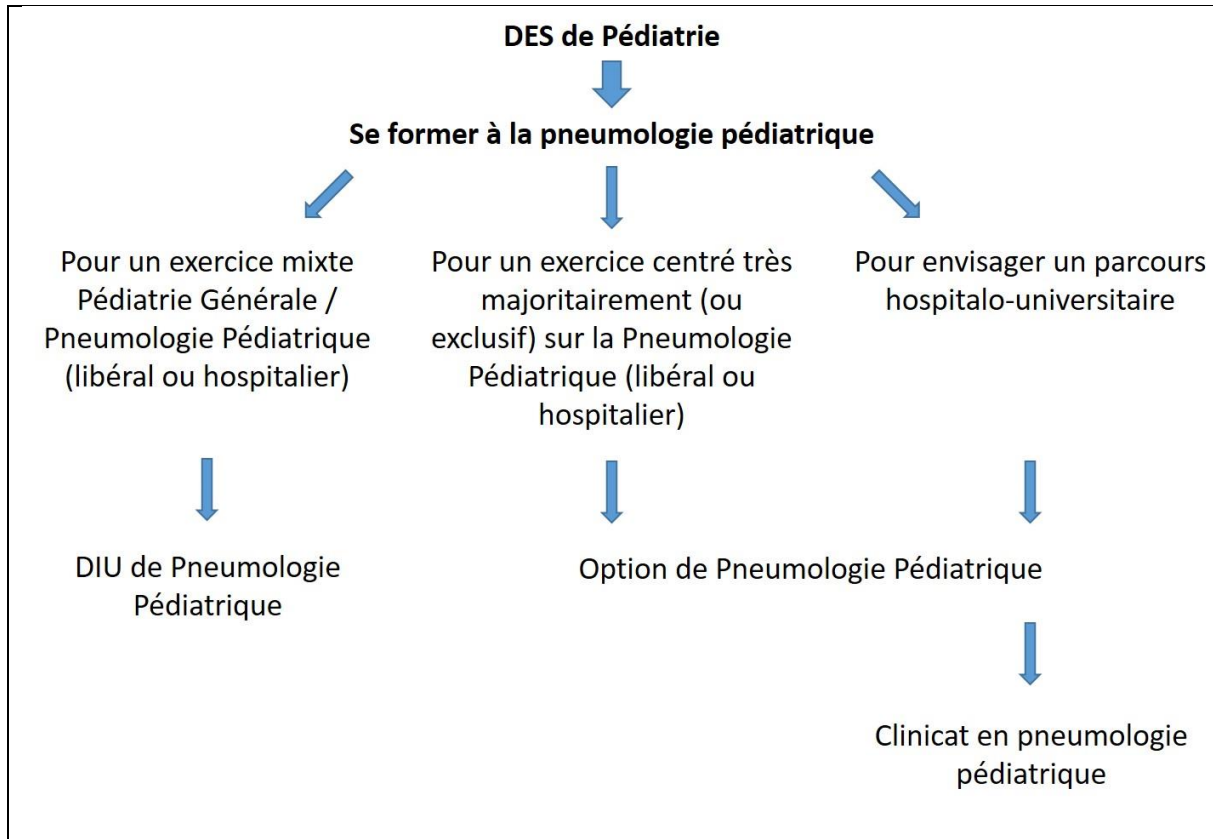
DES de Pédiatrie

Se former à la pneumologie pédiatrique

Pour un exercice mixte Pédiatrie Générale / Pneumologie Pédiatrique (libéral ou hospitalier)

Pour un exercice centré très majoritairement (ou exclusif) sur la Pneumologie Pédiatrique (libéral ou hospitalier)

Pour envisager un parcours hospitalo-universitaire

DIU de Pneumologie Pédiatrique

Option de Pneumologie Pédiatrique

Clinicat en pneumologie pédiatrique